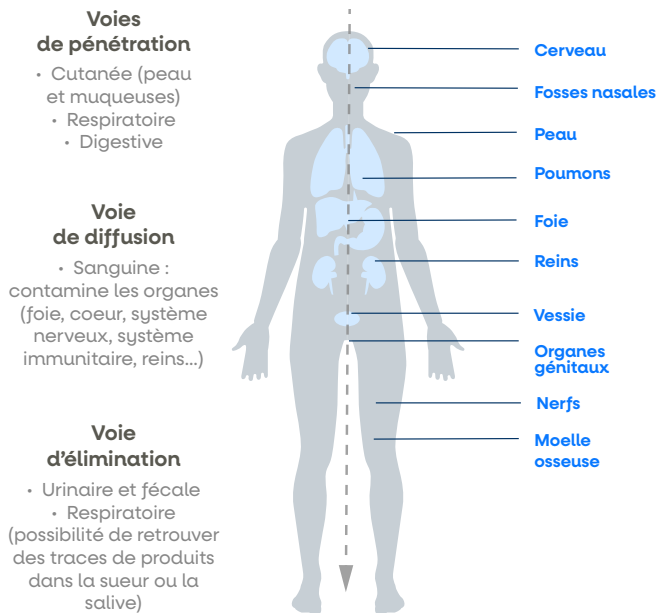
Voies de pénétration

• Cutanée (peau et muqueuses)
• Respiratoire
• Digestive

Voie de diffusion

• Sanguine : contamine les organes (foie, coeur, système nerveux, système immunitaire, reins...)

Voie d'élimination

• Urinaire et fécale
• Respiratoire (possibilité de retrouver des traces de produits dans la sueur ou la salive)

Cerveau
Fosses nasales
Peau
Poumons
Foie
Reins
Vessie
Organes génitaux
Nerfs
Moelle osseuse